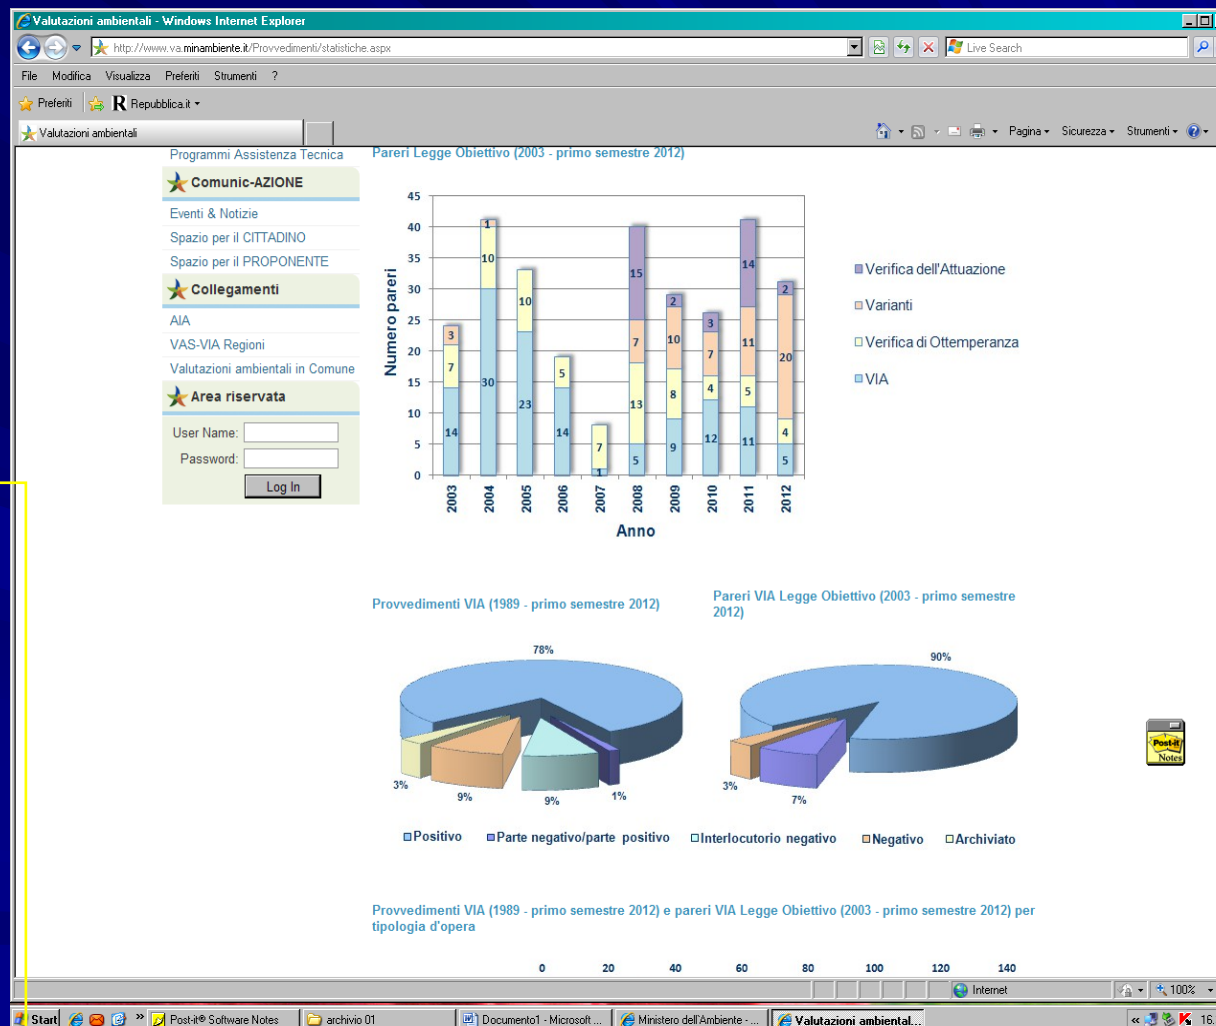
Valutazioni ambientali - Windows Internet Explorer

http://www.va.minambiente.it/Provvedimenti/statistiche.aspx

Live Search

File Modifica Visualizza Preferiti Strumenti ?

Preferiti Repubblica.it

Valutazioni ambientali

Pagina Sicurezza Strumenti

Programmi Assistenza Tecnica

Comunic-AZIONE

Eventi & Notizie

Spazio per il CITTADINO

Spazio per il PROPONENTE

Collegamenti

AIA

VAS-VIA Regioni

Valutazioni ambientali in Comune

Area riservata

User Name:

Password:

Log In

Pareri Legge Obiettivo (2003 - primo semestre 2012)

| Anno | VIA | Verifica di Ottemperanza | Varianti | Verifica dell'Attuazione |
|---|---|---|---|---|
| 2003 | 14 | 7 | 3 | |
| 2004 | 30 | 10 | | 1 |
| 2005 | 23 | 10 | | |
| 2006 | 14 | 5 | | |
| 2007 | 1 | 7 | | |
| 2008 | 5 | 13 | 7 | 15 |
| 2009 | 9 | 8 | 10 | 2 |
| 2010 | 12 | 4 | 7 | 3 |
| 2011 | 11 | 5 | 11 | 14 |
| 2012 | 5 | 4 | 20 | 2 |

Numero pareri

0 5 10 15 20 25 30 35 40 45

Anno

Verifica dell'Attuazione

Varianti

Verifica di Ottemperanza

VIA

Provvedimenti VIA (1989 - primo semestre 2012)

78%

3%

9%

9%

1%

Pareri VIA Legge Obiettivo (2003 - primo semestre 2012)

90%

3%

7%

Positivo Parte negativo/parte positivo Interlocutorio negativo Negativo Archiviato

Provvedimenti VIA (1989 - primo semestre 2012) e pareri VIA Legge Obiettivo (2003 - primo semestre 2012) per tipologia d'opera

0 20 40 60 80 100 120 140

Post-it Notes

Internet

100%

Start

Post-it® Software Notes

archivio 01

Documento1 - Microsoft ...

Ministero dell'Ambiente - ...

Valutazioni ambiental...

16.